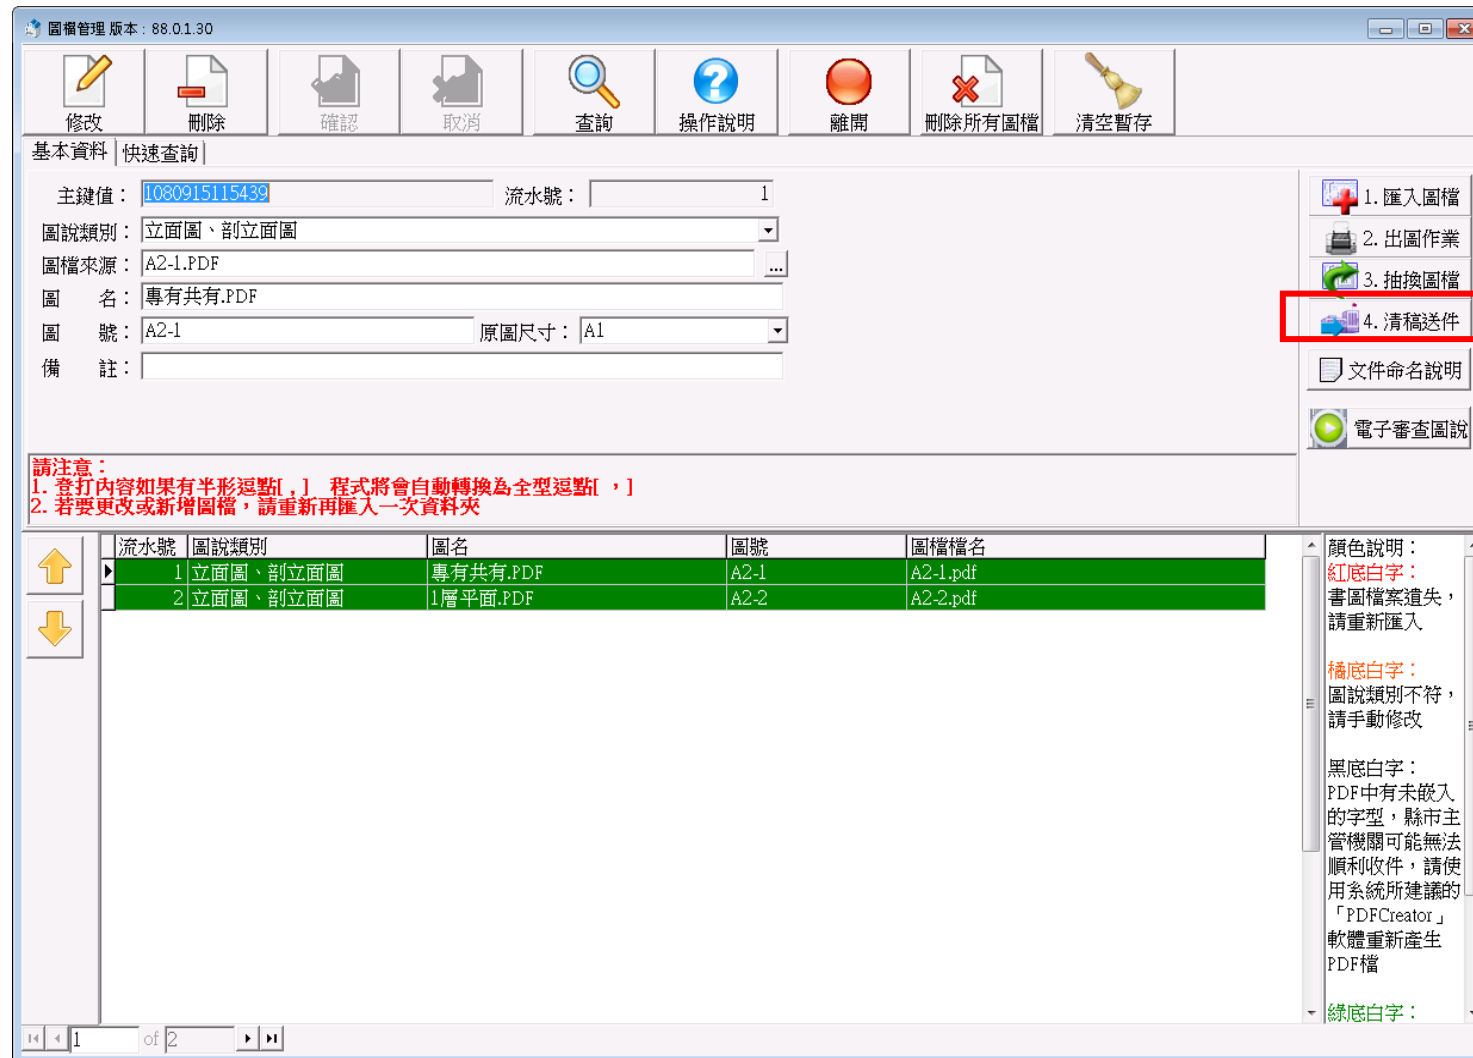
圖檔管理 版本：88.0.1.30

修改 刪除 確認 取消 查詢 操作說明 離開 刪除所有圖檔 清空暫存

基本資料 | 快速查詢 |

主鍵值： 1080915115439 流水號： 1
圖說類別： 立面圖、剖立面圖
圖檔來源： A2-1.PDF ...
圖 名： 專有共有.PDF
圖 號： A2-1 原圖尺寸： A1
備 註：

1. 匯入圖檔
2. 出圖作業
3. 抽換圖檔
4. 清稿送件
文件命名說明
電子審查圖說

請注意：
1. 登打內容如果有半形逗點[ , ] 程式將會自動轉換為全型逗點[ ，]
2. 若要更改或新增圖檔，請重新再匯入一次資料夾

| 流水號 | 圖說類別 | 圖名 | 圖號 | 圖檔檔名 |
|---|---|---|---|---|
| 1 | 立面圖、剖立面圖 | 專有共有.PDF | A2-1 | A2-1.pdf |
| 2 | 立面圖、剖立面圖 | 1層平面.PDF | A2-2 | A2-2.pdf |

顏色說明：
紅底白字：
書圖檔案遺失，請重新匯入

橘底白字：
圖說類別不符，請手動修改

黑底白字：
PDF中有未嵌入的字型，縣市主管機關可能無法順利收件，請使用系統所建議的「PDFCreator」軟體重新產生PDF檔

綠底白字：

1 of 2